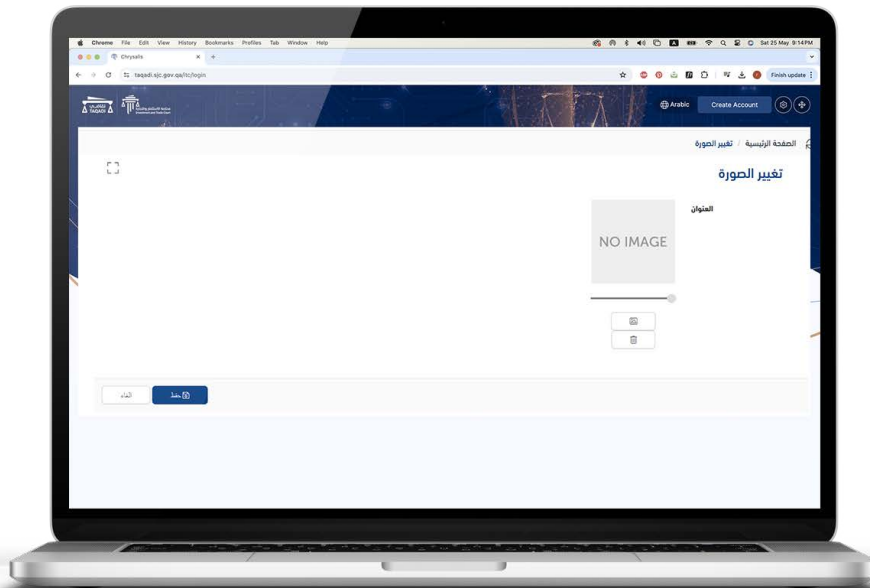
Chrome File Edit View History Bookmarks Profiles Tab Window Help

Sat 25 May 9:14 PM

Chrysalis

taqadi.sjc.gov.qa/itc/login

Finish update

TAQADI

Arabic

Create Account

الصفحة الرئيسية / تغيير الصورة

تغيير الصورة

العنوان

NO IMAGE

حفظ

الغاء